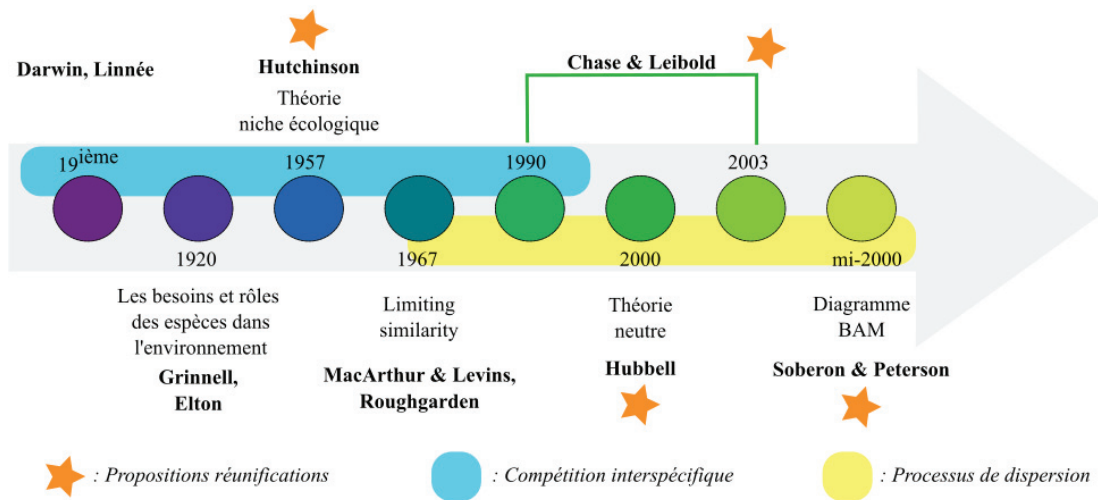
Darwin, Linnée

Hutchinson
Théorie niche écologique

Chase & Leibold

$19^{\text{ième}}$

1957

1990

2003

1920

1967

2000

mi-2000

Les besoins et rôles des espèces dans l'environnement
Grinnell, Elton

Limiting similarity
MacArthur & Levins, Roughgarden

Théorie neutre
Hubbell

Diagramme BAM
Soberon & Peterson

: Propositions réunifications

: Compétition interspécifique

: Processus de dispersion